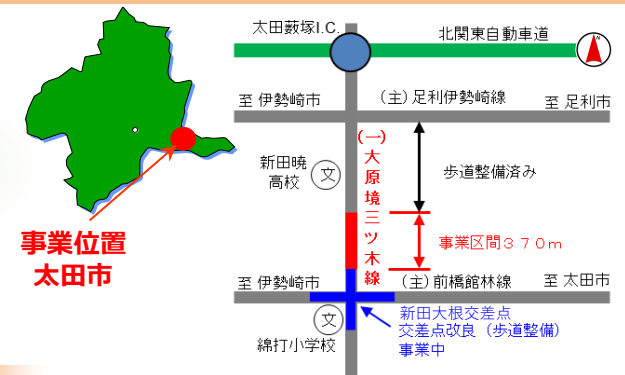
事業位置
太田市

太田薮塚I.C.

北関東自動車道

N

至 伊勢崎市

（主）足利伊勢崎線

至 足利市

（一）大原境三ツ木線

新田暁高校

文

歩道整備済み

事業区間３７０m

至 伊勢崎市

（主）前橋館林線

至 太田市

文

綿打小学校

新田大根交差点
交差点改良（歩道整備）
事業中